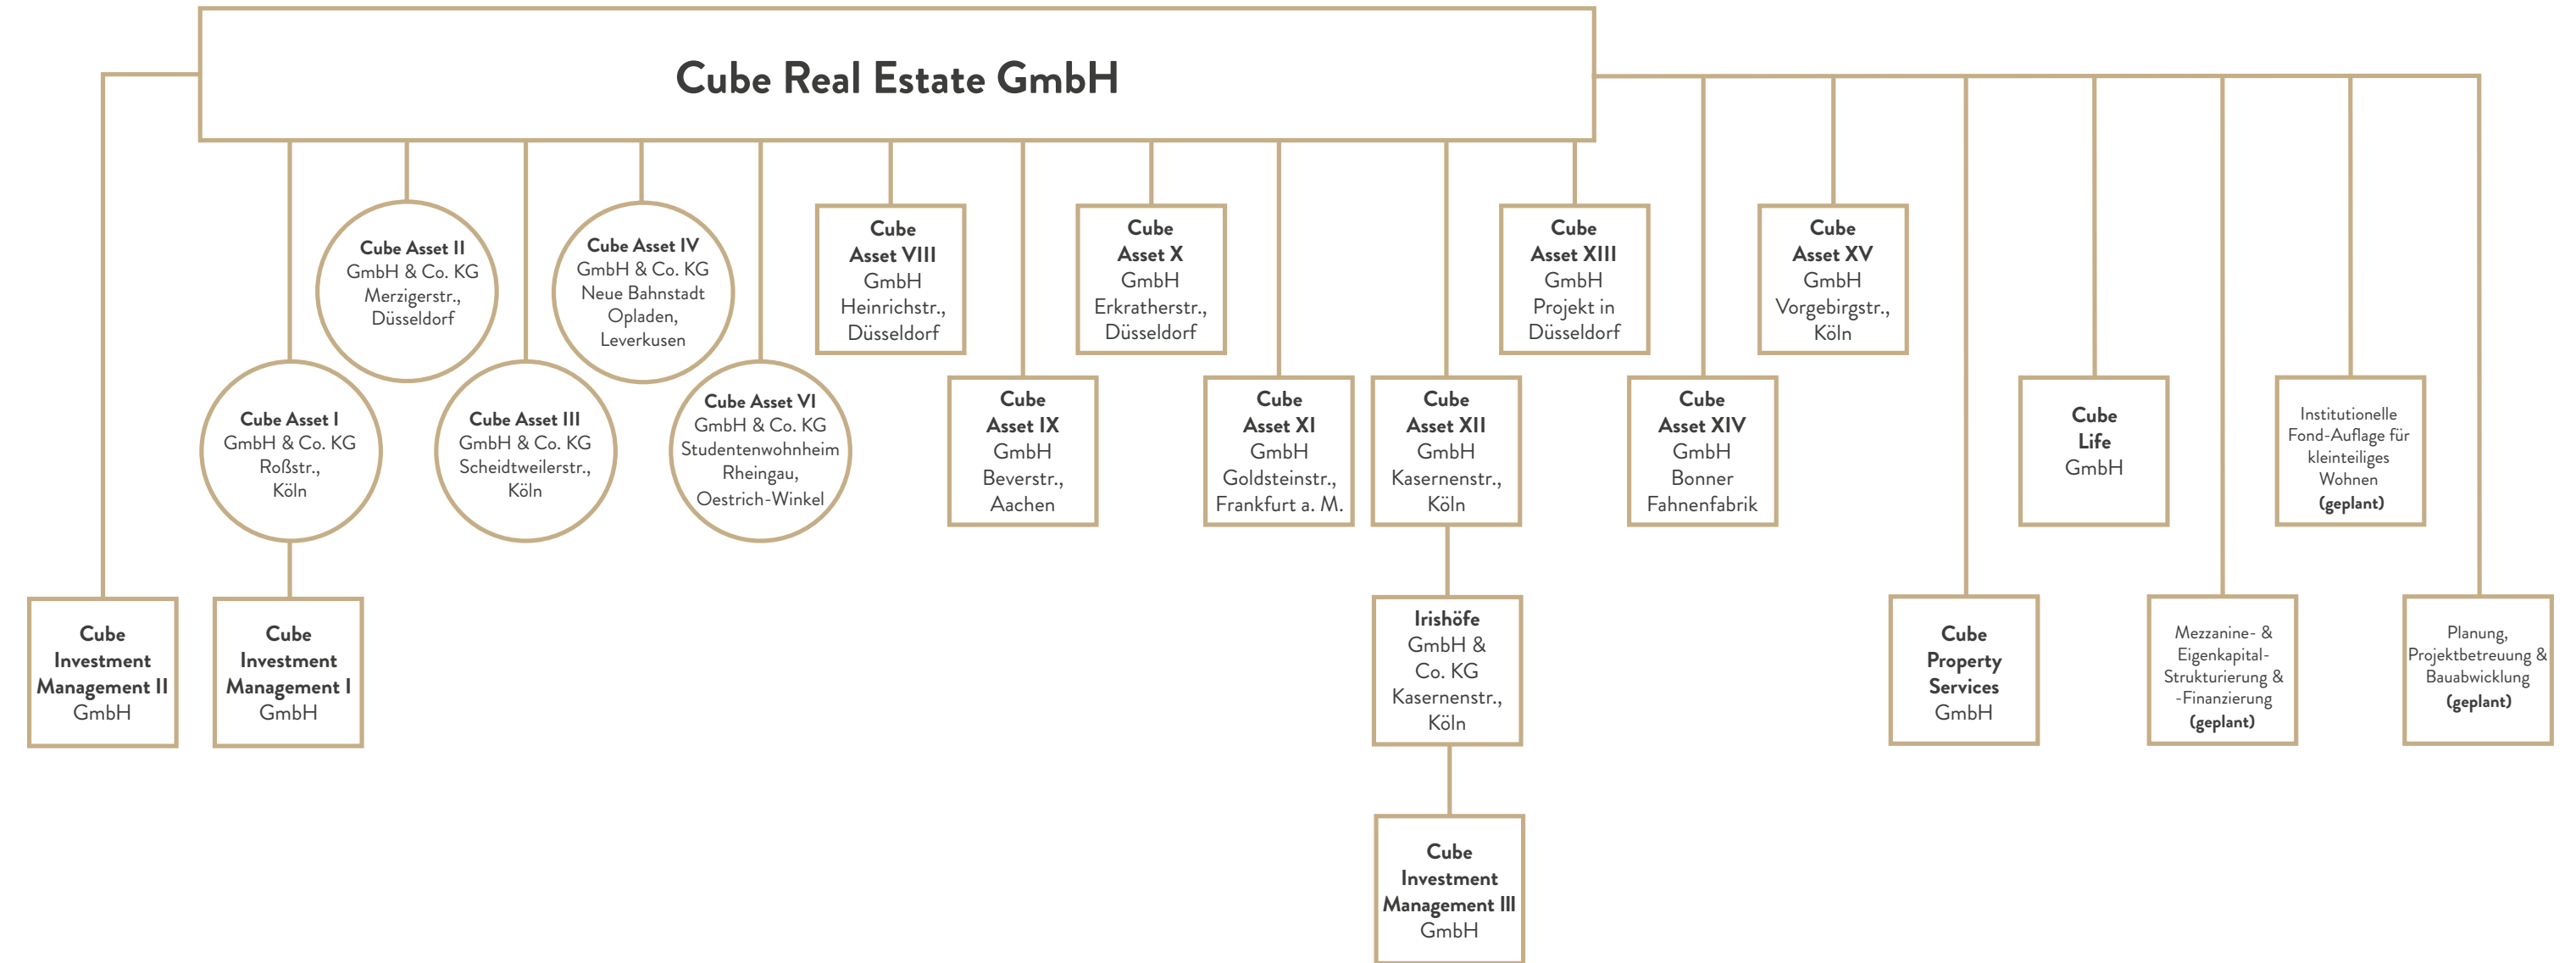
Cube Real Estate GmbH

Cube Asset II GmbH & Co. KG Merzigerstr., Düsseldorf

Cube Asset IV GmbH & Co. KG Neue Bahnstadt Opladen, Leverkusen

Cube Asset VIII GmbH Heinrichstr., Düsseldorf

Cube Asset X GmbH Erkratherstr., Düsseldorf

Cube Asset XIII GmbH Projekt in Düsseldorf

Cube Asset XV GmbH Vorgebirgstr., Köln

Cube Asset I GmbH & Co. KG Roßstr., Köln

Cube Asset III GmbH & Co. KG Scheidtweilerstr., Köln

Cube Asset VI GmbH & Co. KG Studentenwohnheim Rheingau, Oestrich-Winkel

Cube Asset IX GmbH Beverstr., Aachen

Cube Asset XI GmbH Goldsteinstr., Frankfurt a. M.

Cube Asset XII GmbH Kasernenstr., Köln

Cube Asset XIV GmbH Bonner Fahnenfabrik

Cube Life GmbH

Institutionelle Fond-Auflage für kleinteiliges Wohnen (geplant)

Cube Investment Management II GmbH

Cube Investment Management I GmbH

Irishöfe GmbH & Co. KG Kasernenstr., Köln

Cube Property Services GmbH

Mezzanine- & Eigenkapital-Strukturierung & -Finanzierung (geplant)

Planung, Projektbetreuung & Bauabwicklung (geplant)

Cube Investment Management III GmbH